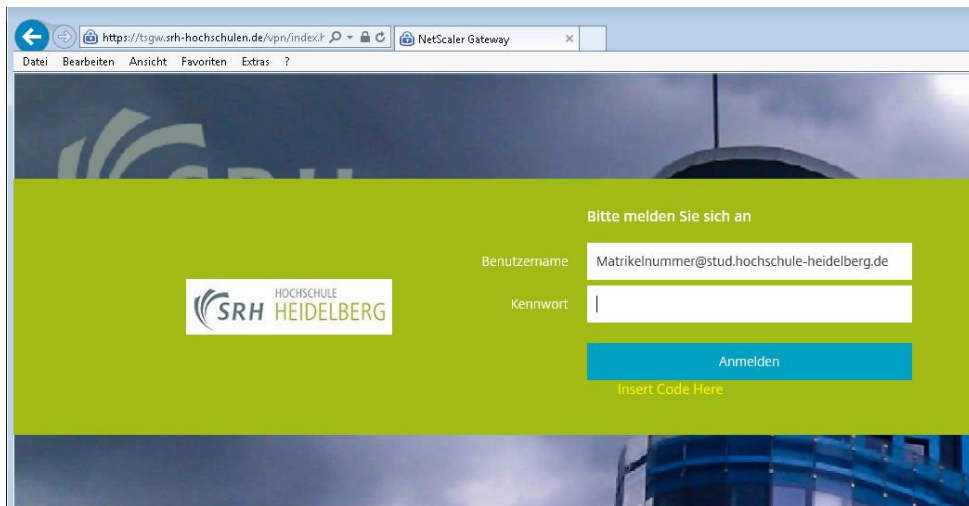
https://tsgw.srh-hochschulen.de/vpn/index.h

NetScaler Gateway

Datei Bearbeiten Ansicht Favoriten Extras ?

SRH HOCHSCHULE HEIDELBERG

Bitte melden Sie sich an

Benutzername Matrikelnummer@stud.hochschule-heidelberg.de

Kennwort

Anmelden

Insert Code Here